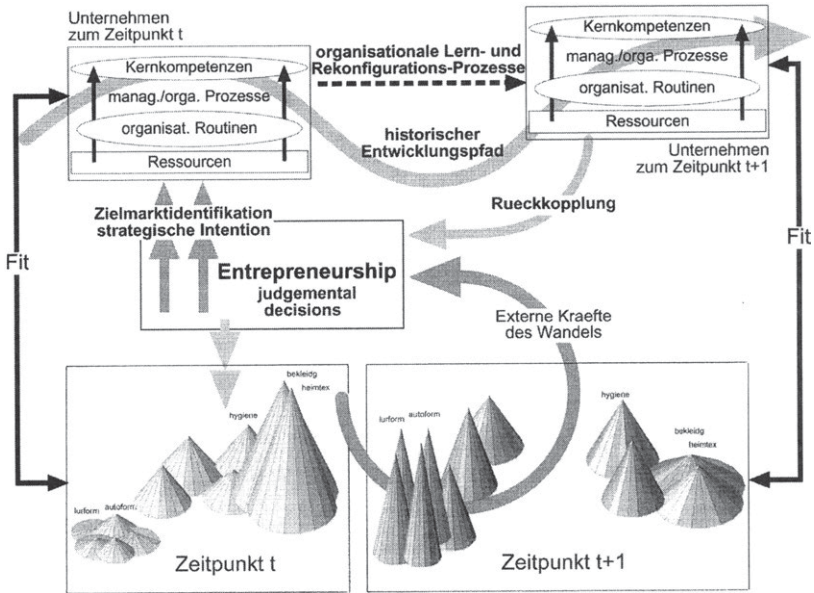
Unternehmen
zum Zeitpunkt t

Kernkompetenzen
manag./orga. Prozesse
organisat. Routinen
Ressourcen

organisationale Lern- und Rekonfigurations-Prozesse

Kernkompetenzen
manag./orga. Prozesse
organisat. Routinen
Ressourcen

Unternehmen
zum Zeitpunkt t+1

historischer Entwicklungspfad

Rueckkopplung

Zielmarktidentifikation
strategische Intention

Fit

Entrepreneurship
judgemental decisions

Fit

Externe Kraefte des Wandels

bekleidg
heimtex
hygiene
lurform
autoform

Zeitpunkt t

lurform
autoform
hygiene
bekleidg
heimtex

Zeitpunkt t+1